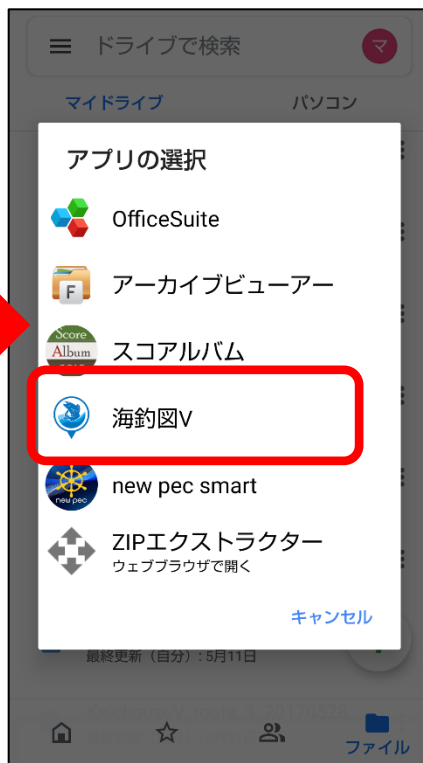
ドライブで検索

マ

マイドライブ

パソコン

アプリの選択

OfficeSuite

F

アーカイブビューアー

Score Album

スコアルバム

海釣図V

new pec

new pec smart

ZIPエクストラクター
ウェブブラウザで開く

キャンセル

最終更新（自分）：5月11日

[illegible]

ファイル